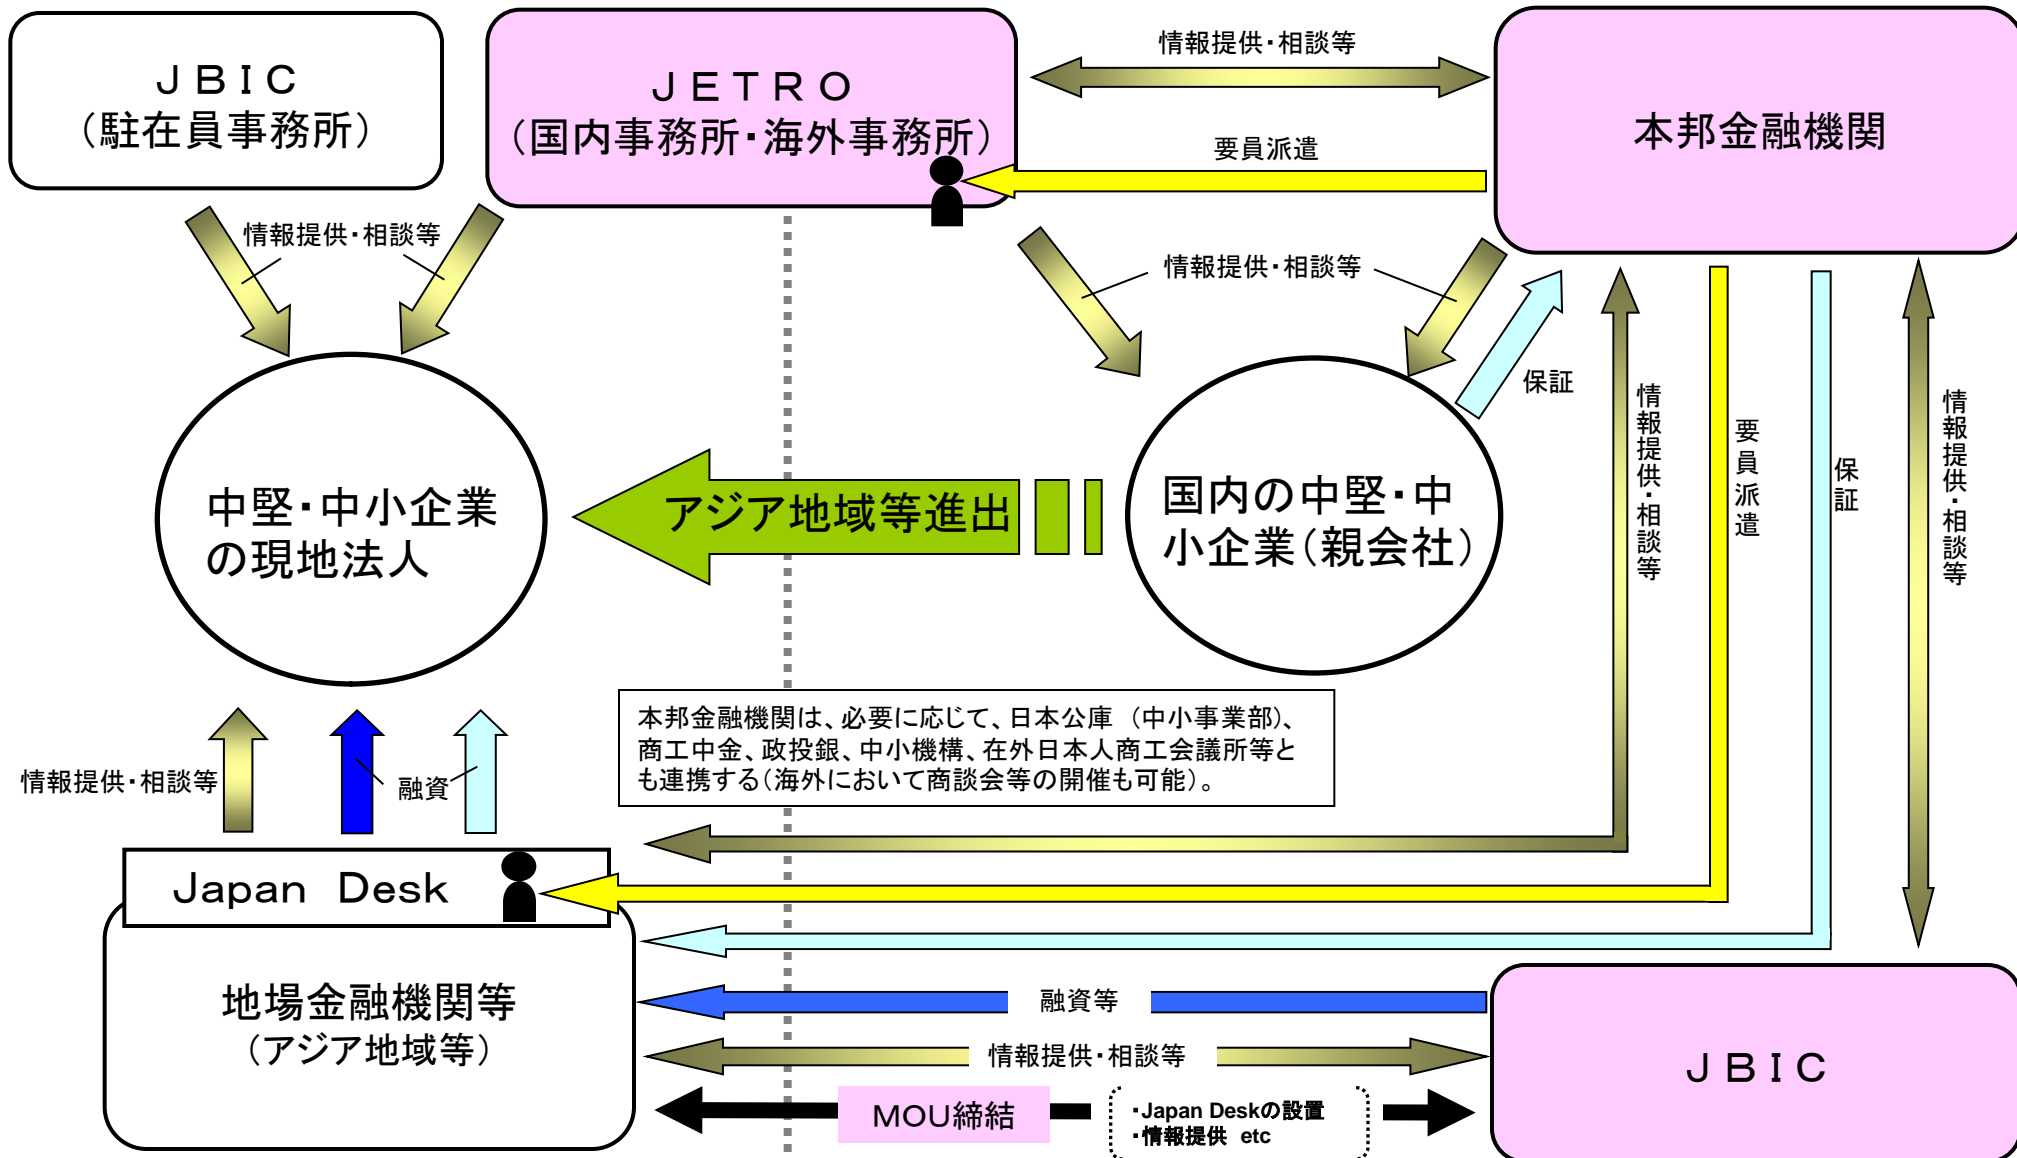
ＪＢＩＣ
（駐在員事務所）

ＪＥＴＲＯ
（国内事務所・海外事務所）

情報提供・相談等

本邦金融機関

要員派遣

情報提供・相談等

情報提供・相談等

保証

情報提供・相談等

要員派遣

保証

情報提供・相談等

中堅・中小企業の現地法人

アジア地域等進出

国内の中堅・中小企業（親会社）

本邦金融機関は、必要に応じて、日本公庫（中小事業部）、商工中金、政投銀、中小機構、在外日本人商工会議所等とも連携する（海外において商談会等の開催も可能）。

情報提供・相談等

融資

Japan Desk

地場金融機関等
（アジア地域等）

融資等

情報提供・相談等

MOU締結

・Japan Deskの設置
・情報提供 etc

ＪＢＩＣ